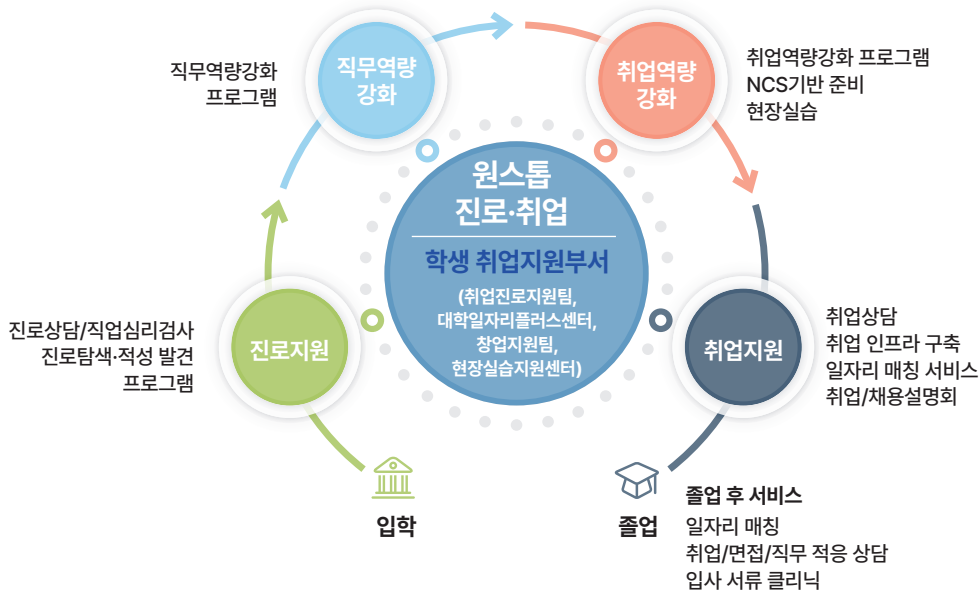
직무역량강화
프로그램

직무역량
강화

취업역량
강화

취업역량강화 프로그램
NCS기반 준비
현장실습

원스톱
진로·취업

학생 취업지원부서

(취업진로지원팀,
대학일자리플러스센터,
창업지원팀,
현장실습지원센터)

진로상담/직업심리검사
진로탐색·적성 발견
프로그램

진로지원

취업지원

취업상담
취업 인프라 구축
일자리 매칭 서비스
취업/채용설명회

입학

졸업

졸업 후 서비스
일자리 매칭
취업/면접/직무 적응 상담
입사 서류 클리닉